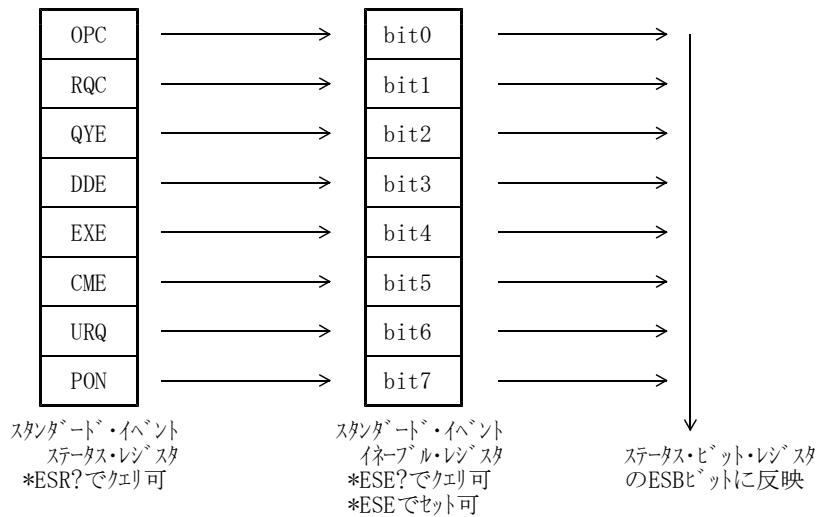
| OPC |
|---|
| RQC |
| QYE |
| DDE |
| EXE |
| CME |
| URQ |
| PON |

スタンダード・イベント
ステータス・レジスタ
*ESR?でクエリ可

| bit0 |
|---|
| bit1 |
| bit2 |
| bit3 |
| bit4 |
| bit5 |
| bit6 |
| bit7 |

スタンダード・イベント
イネーブル・レジスタ
*ESE?でクエリ可
*ESEでセット可

ステータス・ビット・レジスタ
のESBビットに反映